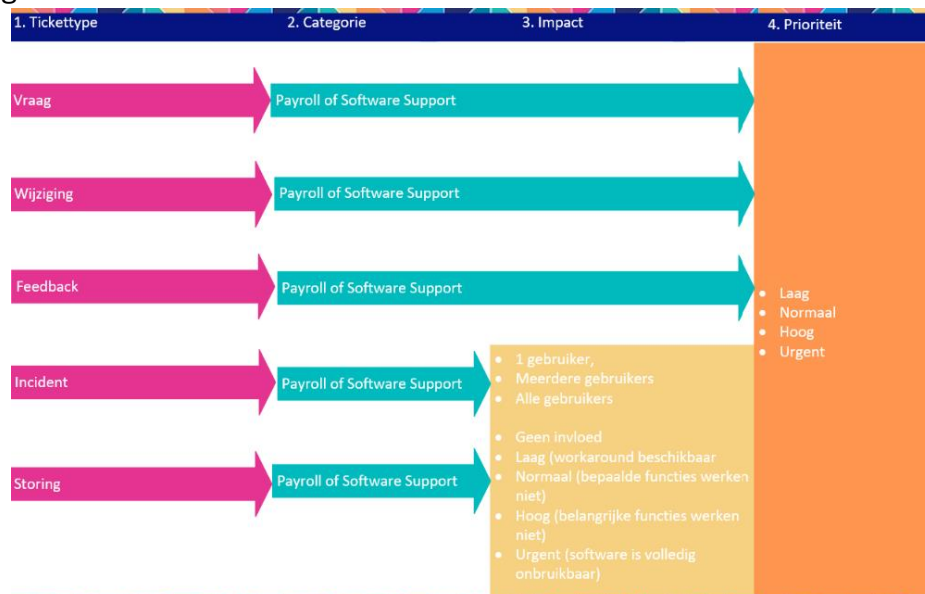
1. Tickettype

2. Categorie

3. Impact

4. Prioriteit

Vraag

Payroll of Software Support

Wijziging

Payroll of Software Support

Feedback

Payroll of Software Support

- Laag
- Normaal
- Hoog
- Urgent

Incident

Payroll of Software Support

- 1 gebruiker,
- Meerdere gebruikers
- Alle gebruikers

Storing

Payroll of Software Support

- Geen invloed
- Laag (workaround beschikbaar
- Normaal (bepaalde functies werken niet)
- Hoog (belangrijke functies werken niet)
- Urgent (software is volledig onbruikbaar)